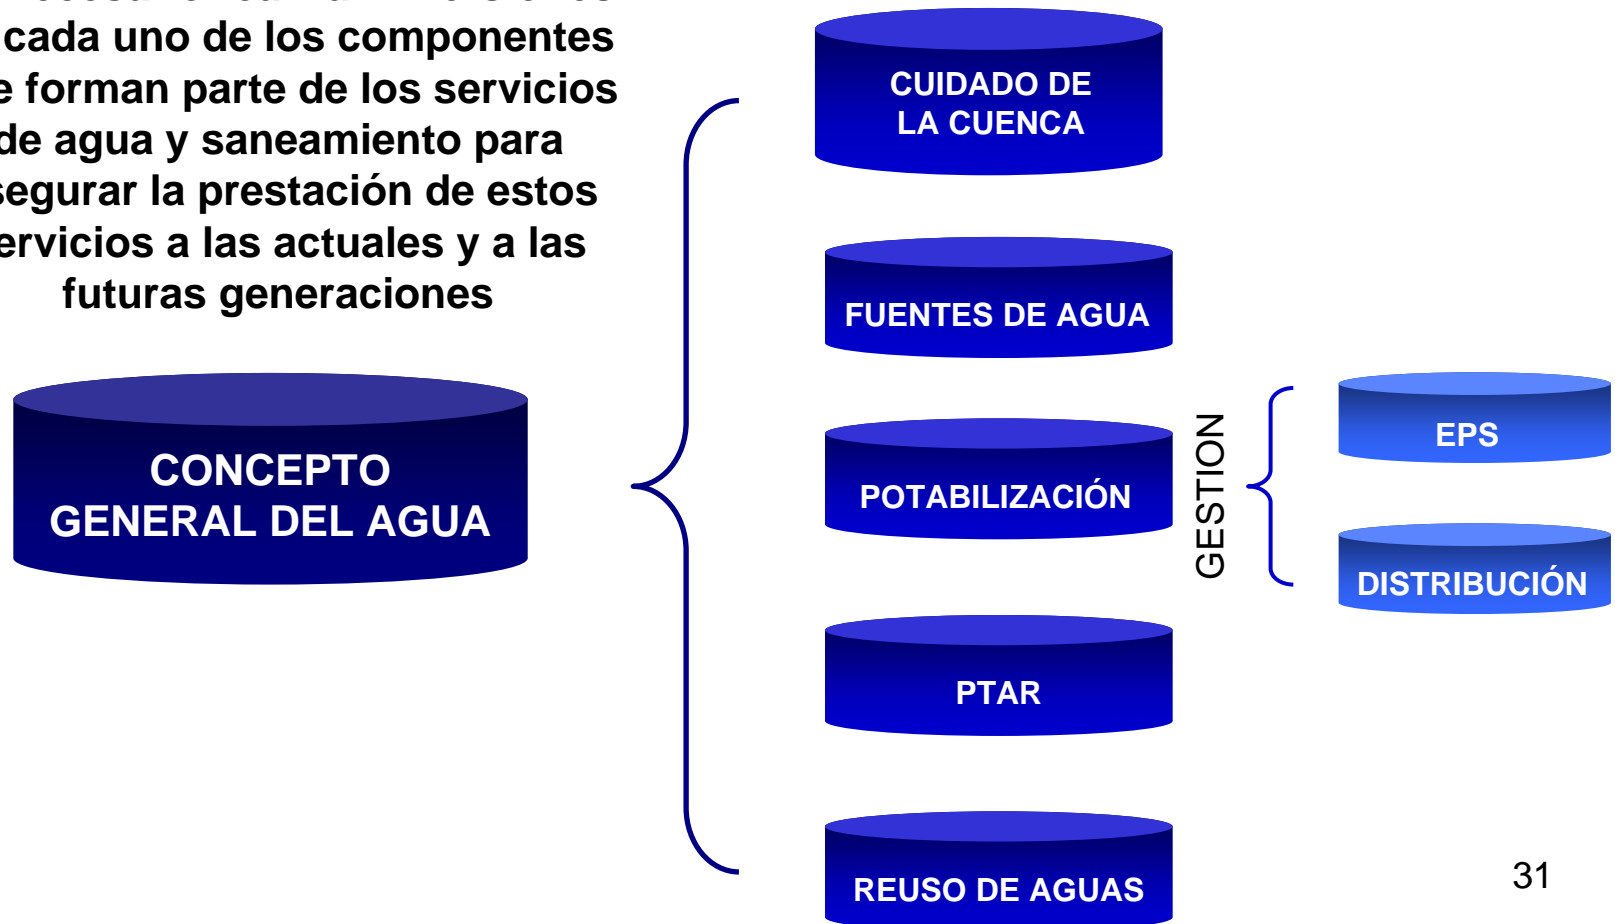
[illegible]
cada uno de los componentes
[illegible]e forman parte de los servicios
de agua y saneamiento para
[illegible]segurar la prestación de estos
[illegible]ervicios a las actuales y a las
futuras generaciones

CONCEPTO GENERAL DEL AGUA

CUIDADO DE LA CUENCA

FUENTES DE AGUA

POTABILIZACIÓN

PTAR

REUSO DE AGUAS

GESTION

EPS

DISTRIBUCIÓN

31